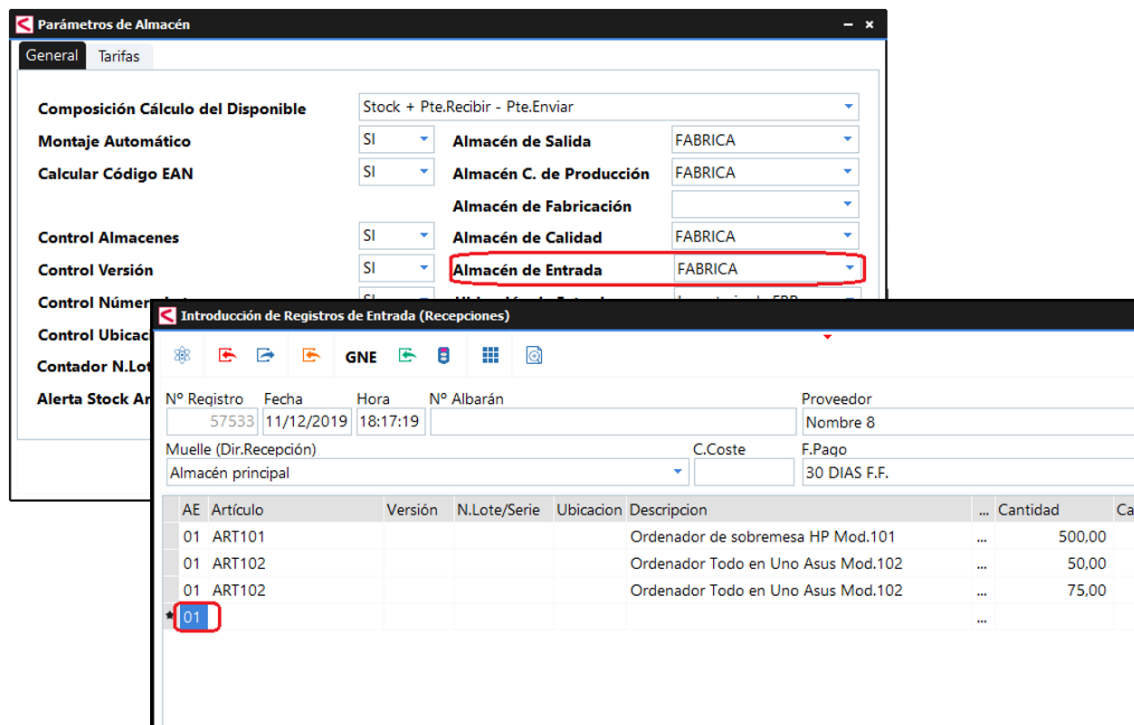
Parámetros de Almacén

General | Tarifas

Composición Cálculo del Disponible | Stock + Pte.Recibir - Pte.Enviar
Montaje Automático | SI | Almacén de Salida | FABRICA
Calcular Código EAN | SI | Almacén C. de Producción | FABRICA
Almacén de Fabricación
Control Almacenes | SI | Almacén de Calidad | FABRICA
Control Versión | SI | Almacén de Entrada | FABRICA
Control Númer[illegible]
Control Ubicac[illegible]
Contador N.Lot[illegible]
Alerta Stock A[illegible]

Introducción de Registros de Entrada (Recepciones)

GNE

Nº Registro | Fecha | Hora | Nº Albarán | Proveedor
57533 | 11/12/2019 | 18:17:19 | | Nombre 8

Muelle (Dir.Recepción) | C.Coste | F.Pago
Almacén principal | | 30 DIAS F.F.

| AE | Artículo | Versión | N.Lote/Serie | Ubicacion | Descripcion | ... | Cantidad | C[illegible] |
|---|---|---|---|---|---|---|---|---|
| 01 | ART101 | | | | Ordenador de sobremesa HP Mod.101 | ... | 500,00 | |
| 01 | ART102 | | | | Ordenador Todo en Uno Asus Mod.102 | ... | 50,00 | |
| 01 | ART102 | | | | Ordenador Todo en Uno Asus Mod.102 | ... | 75,00 | |
| 01 | | | | | | ... | | |